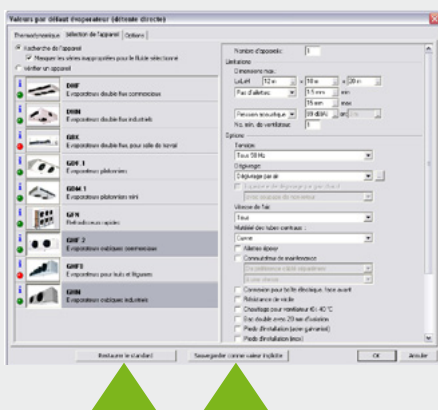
Valeurs par défaut évaporateur (détente directe)

Thermodynamique | Sélection de l'appareil | Options

Recherche de l'appareil
Masquer les séries inappropriées pour le fluide sélectionné
Vérifier un appareil

DHF
Evaporateurs double flux commerciaux

DHN
Evaporateurs double flux industriels

GBK
Evaporateurs double flux pour salle de travail

GDF 1
Evaporateurs plafonniers

GDM 1
Evaporateurs plafonniers mini

GFN
Refroidisseurs rapides

GHF 2
Evaporateurs cubiques commerciaux

GHF3
Evaporateurs pour fruits et légumes

GHN
Evaporateurs cubiques industriels

Nombre d'appareils: 1

Limitations
Dimensions max.
LxHxP: 12 m x 10 m x 20 m
Pas d'ailettes: 3.5 mm min
15 mm max
Pression acoustique: 69 dB(A) en 1 m
Nb. min. de ventilateur: 1

Options
Tension:
Tous 50 Hz
Dégivrage:
Dégivrage par air
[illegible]
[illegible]
Version de l'air:
Tous
Matériel des tubes contenus:
Cuivre
Ailettes époxy
Connectique de maintenance
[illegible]
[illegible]
Connexion pour boîte électrique, face avant
Résistance de vitesse
Chauffage pour ventilateur 40..40 °C
Bac double avec 20 mm d'isolation
Pieds d'installation (acier galvanisé)
Pieds d'installation (inox)

Restaurer le standard | Sauvegarder comme valeur implicite | OK | Annuler